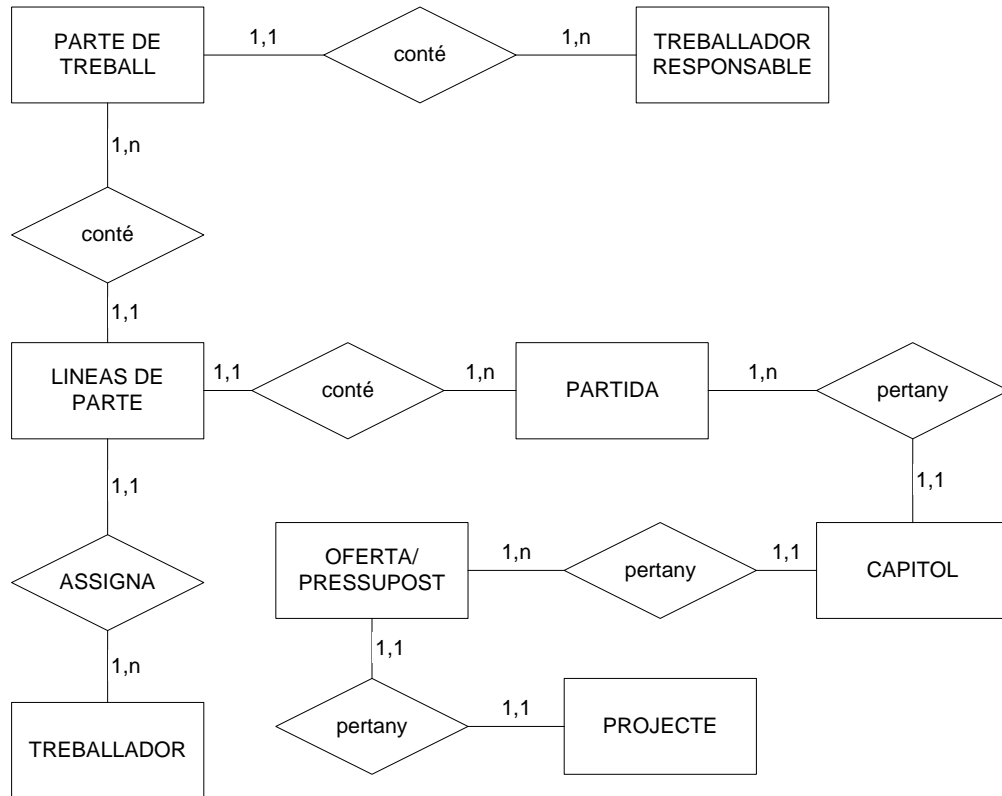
PARTE DE TREBALL

1,1

conté

1,n

TREBALLADOR RESPONSABLE

1,n

conté

1,1

LINEAS DE PARTE

1,1

conté

1,n

PARTIDA

1,n

pertany

1,1

1,1

ASSIGNA

1,n

TREBALLADOR

OFERTA/ PRESSUPOST

1,n

pertany

1,1

CAPITOL

1,1

pertany

1,1

PROJECTE